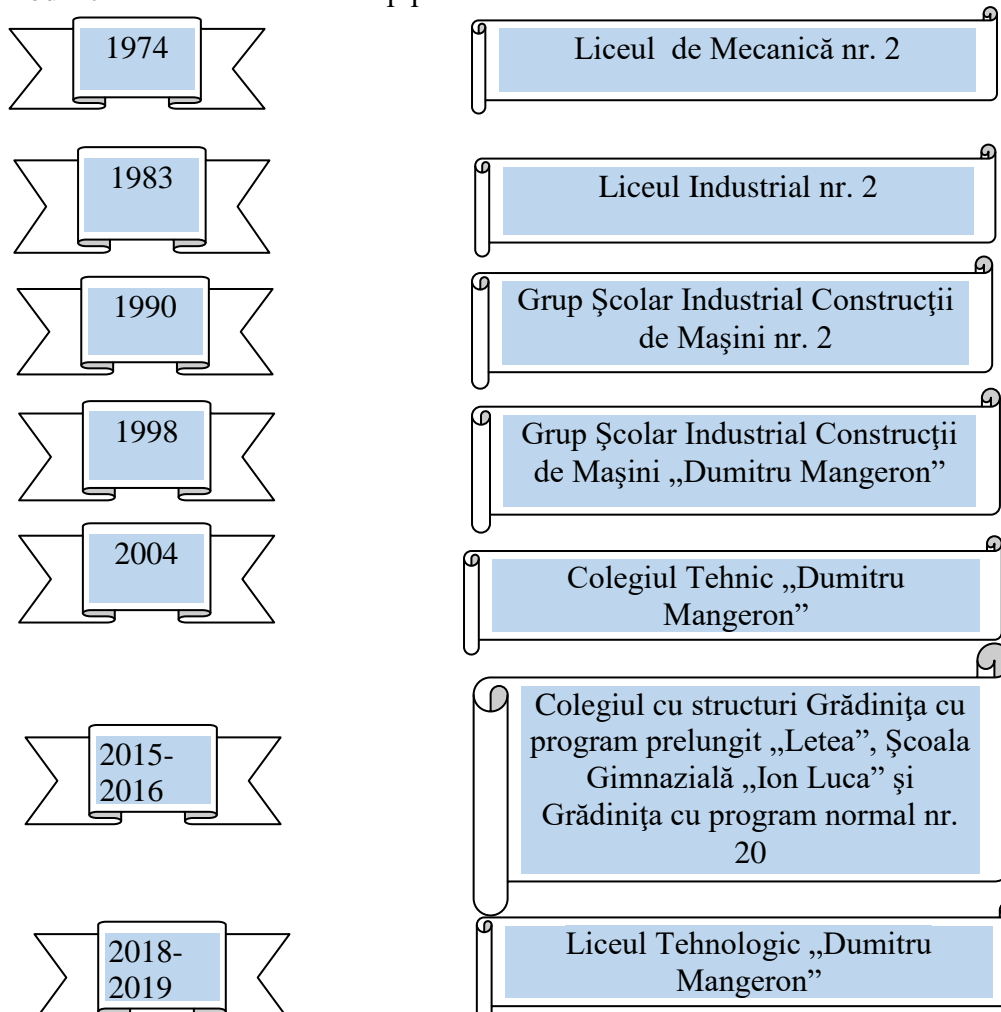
1974

Liceul de Mecanică nr. 2

1983

Liceul Industrial nr. 2

1990

Grup Şcolar Industrial Construcţii de Maşini nr. 2

1998

Grup Şcolar Industrial Construcţii de Maşini „Dumitru Mangeron”

2004

Colegiul Tehnic „Dumitru Mangeron”

2015-2016

Colegiul cu structuri Grădiniţa cu program prelungit „Letea”, Şcoala Gimnazială „Ion Luca” şi Grădiniţa cu program normal nr. 20

2018-2019

Liceul Tehnologic „Dumitru Mangeron”